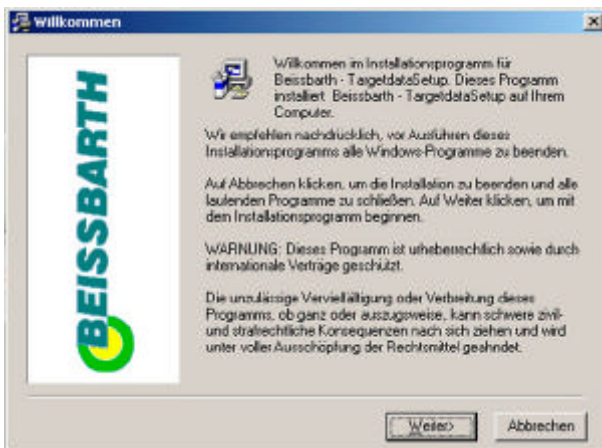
Willkommen

BEISSBARTH

Willkommen im Installationsprogramm für Beissbarth - TargetdataSetup. Dieses Programm installiert Beissbarth - TargetdataSetup auf Ihrem Computer.

Wir empfehlen nachdrücklich, vor Ausführen dieses Installationsprogramms alle Windows-Programme zu beenden.

Auf Abbrechen klicken, um die Installation zu beenden und alle laufenden Programme zu schließen. Auf Weiter klicken, um mit dem Installationsprogramm beginnen.

WARNUNG: Dieses Programm ist urheberrechtlich sowie durch internationale Verträge geschützt.

Die unzulässige Vervielfältigung oder Verbreitung dieses Programms, ob ganz oder auszugsweise, kann schwere zivil- und strafrechtliche Konsequenzen nach sich ziehen und wird unter voller Ausschöpfung der Rechtsmittel geahndet.

Weiter>

Abbrechen